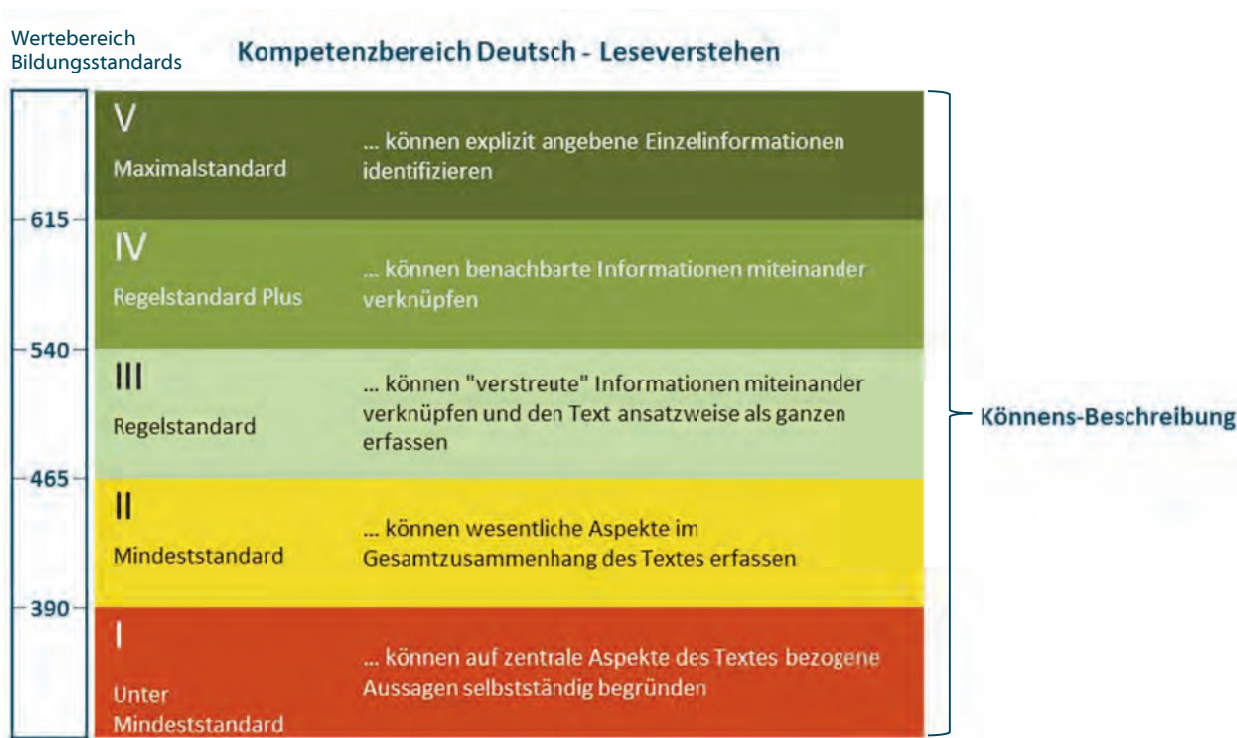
Wertebereich Bildungsstandards

Kompetenzbereich Deutsch - Leseverstehen

615

540

465

390

V
Maximalstandard

... können explizit angebene Einzelinformationen identifizieren

IV
Regelstandard Plus

... können benachbarte Informationen miteinander verknüpfen

III
Regelstandard

... können "verstreute" Informationen miteinander verknüpfen und den Text ansatzweise als ganzen erfassen

II
Mindeststandard

... können wesentliche Aspekte im Gesamtzusammenhang des Textes erfassen

I
Unter Mindeststandard

... können auf zentrale Aspekte des Textes bezogene Aussagen selbstständig begründen

Könnens-Beschreibung